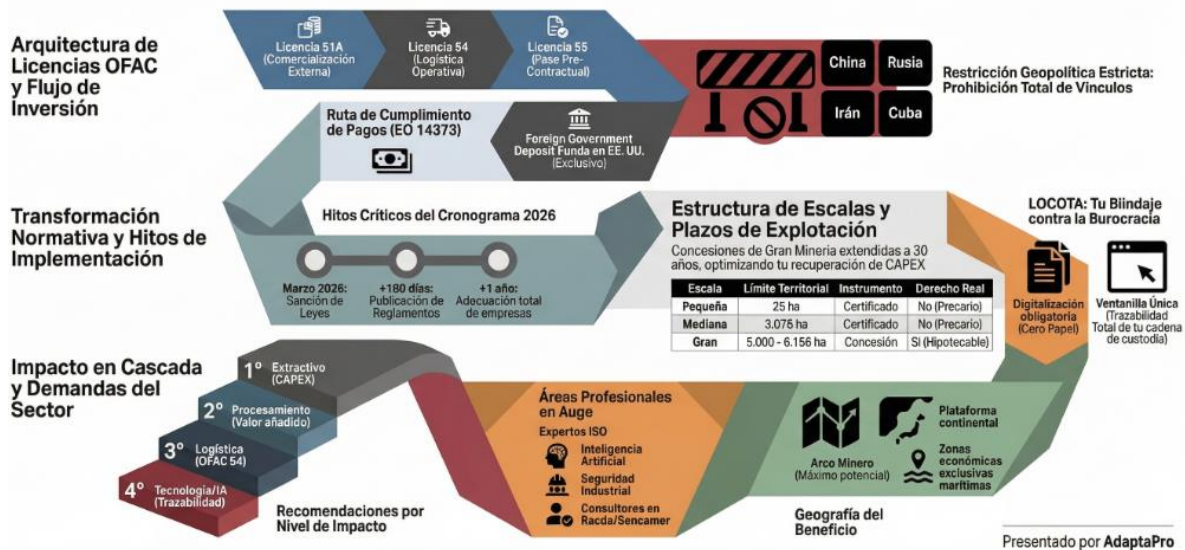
Arquitectura de Licencias OFAC y Flujo de Inversión

Licencia 51A (Comercialización Externa)

Licencia 54 (Logística Operativa)

Licencia 55 (Pase Pre-Contractual)

China

Rusia

Irán

Cuba

Restricción Geopolítica Estricta: Prohibición Total de Vínculos

Ruta de Cumplimiento de Pagos (EO 14373)

Foreign Government Deposit Funda en EE. UU. (Exclusivo)

Transformación Normativa y Hitos de Implementación

Hitos Críticos del Cronograma 2026

Marzo 2026: Sanción de Leyes

+180 días: Publicación de Reglamentos

+1 año: Adecuación total de empresas

Estructura de Escalas y Plazos de Explotación

Concesiones de Gran Minería extendidas a 30 años, optimizando tu recuperación de CAPEX

| Escala | Límite Territorial | Instrumento | Derecho Real |
|---|---|---|---|
| Pequeña | 25 ha | Certificado | No (Precario) |
| Mediana | 3.076 ha | Certificado | No (Precario) |
| Gran | 5.000 - 6.156 ha | Concesión | Sí (Hipotecable) |

LOCOTA: Tu Blindaje contra la Burocracia

Digitalización obligatoria (Cero Papel)

Ventanilla Única (Trazabilidad Total de tu cadena de custodia)

Impacto en Cascada y Demandas del Sector

1° Extractivo (CAPEX)

2° Procesamiento (Valor añadido)

3° Logística (OFAC 54)

4° Tecnología/IA (Trazabilidad)

Recomendaciones por Nivel de Impacto

Áreas Profesionales en Auge

Expertos ISO

Inteligencia Artificial

Seguridad Industrial

Consultores en Racda/Sencamer

Arco Minero (Máximo potencial)

Plataforma continental

Zonas económicas exclusivas marítimas

Geografía del Beneficio

Presentado por AdaptaPro